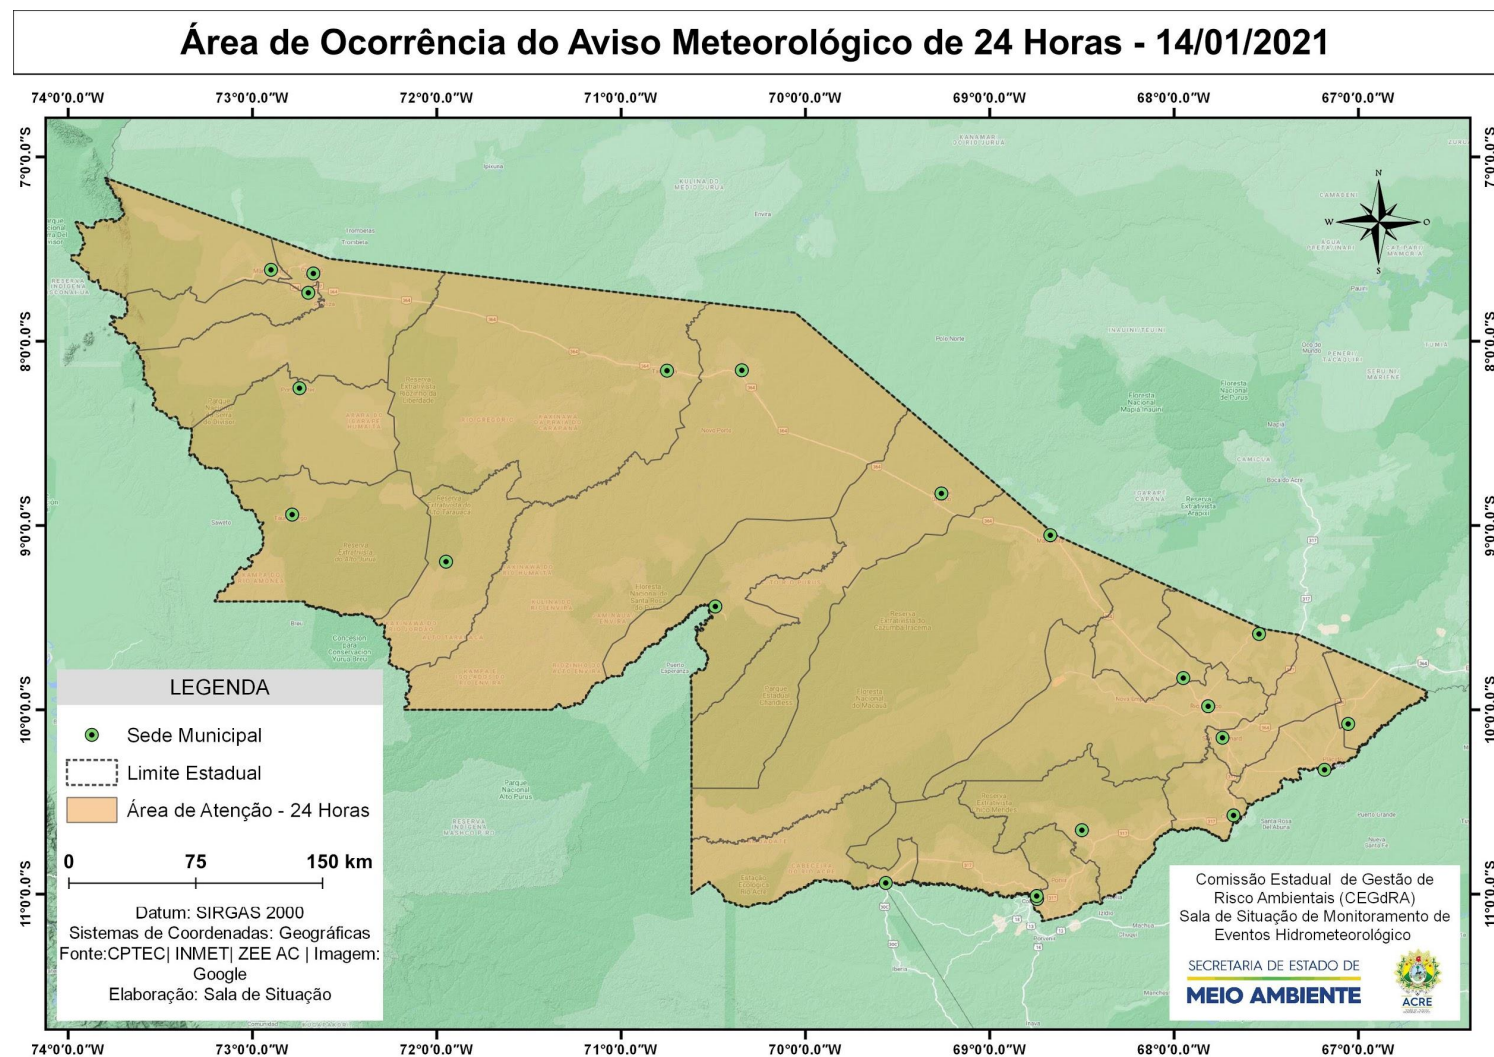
Área de Ocorrência do Aviso Meteorológico de 24 Horas - 14/01/2021

74°0'0.0"W 73°0'0.0"W 72°0'0.0"W 71°0'0.0"W 70°0'0.0"W 69°0'0.0"W 68°0'0.0"W 67°0'0.0"W

7°0'0.0"S 8°0'0.0"S 9°0'0.0"S 10°0'0.0"S 11°0'0.0"S

N
W O
S

LEGENDA
Sede Municipal
Limite Estadual
Área de Atenção - 24 Horas

0 75 150 km

Datum: SIRGAS 2000
Sistemas de Coordenadas: Geográficas
Fonte:CPTEC| INMET| ZEE AC | Imagem: Google
Elaboração: Sala de Situação

Comissão Estadual de Gestão de Risco Ambientais (CEGdRA)
Sala de Situação de Monitoramento de Eventos Hidrometeorológico

SECRETARIA DE ESTADO DE
MEIO AMBIENTE

ACRE

74°0'0.0"W 73°0'0.0"W 72°0'0.0"W 71°0'0.0"W 70°0'0.0"W 69°0'0.0"W 68°0'0.0"W 67°0'0.0"W